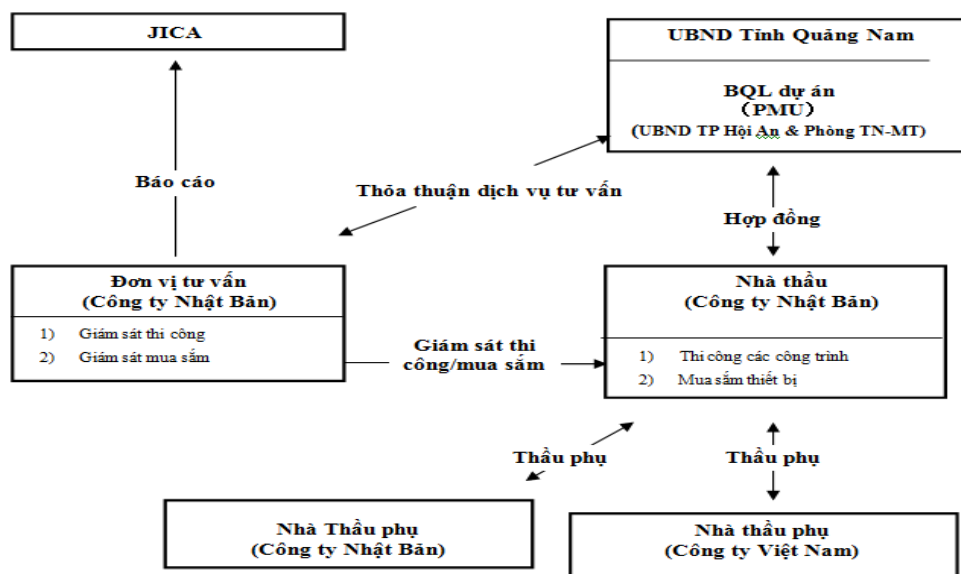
JICA

UBND Tỉnh Quảng Nam

BQL dự án
(PMU)
(UBND TP Hội An & Phòng TN-MT)

Báo cáo

Thỏa thuận dịch vụ tư vấn

Hợp đồng

Đơn vị tư vấn
(Công ty Nhật Bản)

1) Giám sát thi công
2) Giám sát mua sắm

Giám sát thi công/mua sắm

Nhà thầu
(Công ty Nhật Bản)

1) Thi công các công trình
2) Mua sắm thiết bị

Thầu phụ

Thầu phụ

Nhà Thầu phụ
(Công ty Nhật Bản)

Nhà thầu phụ
(Công ty Việt Nam)